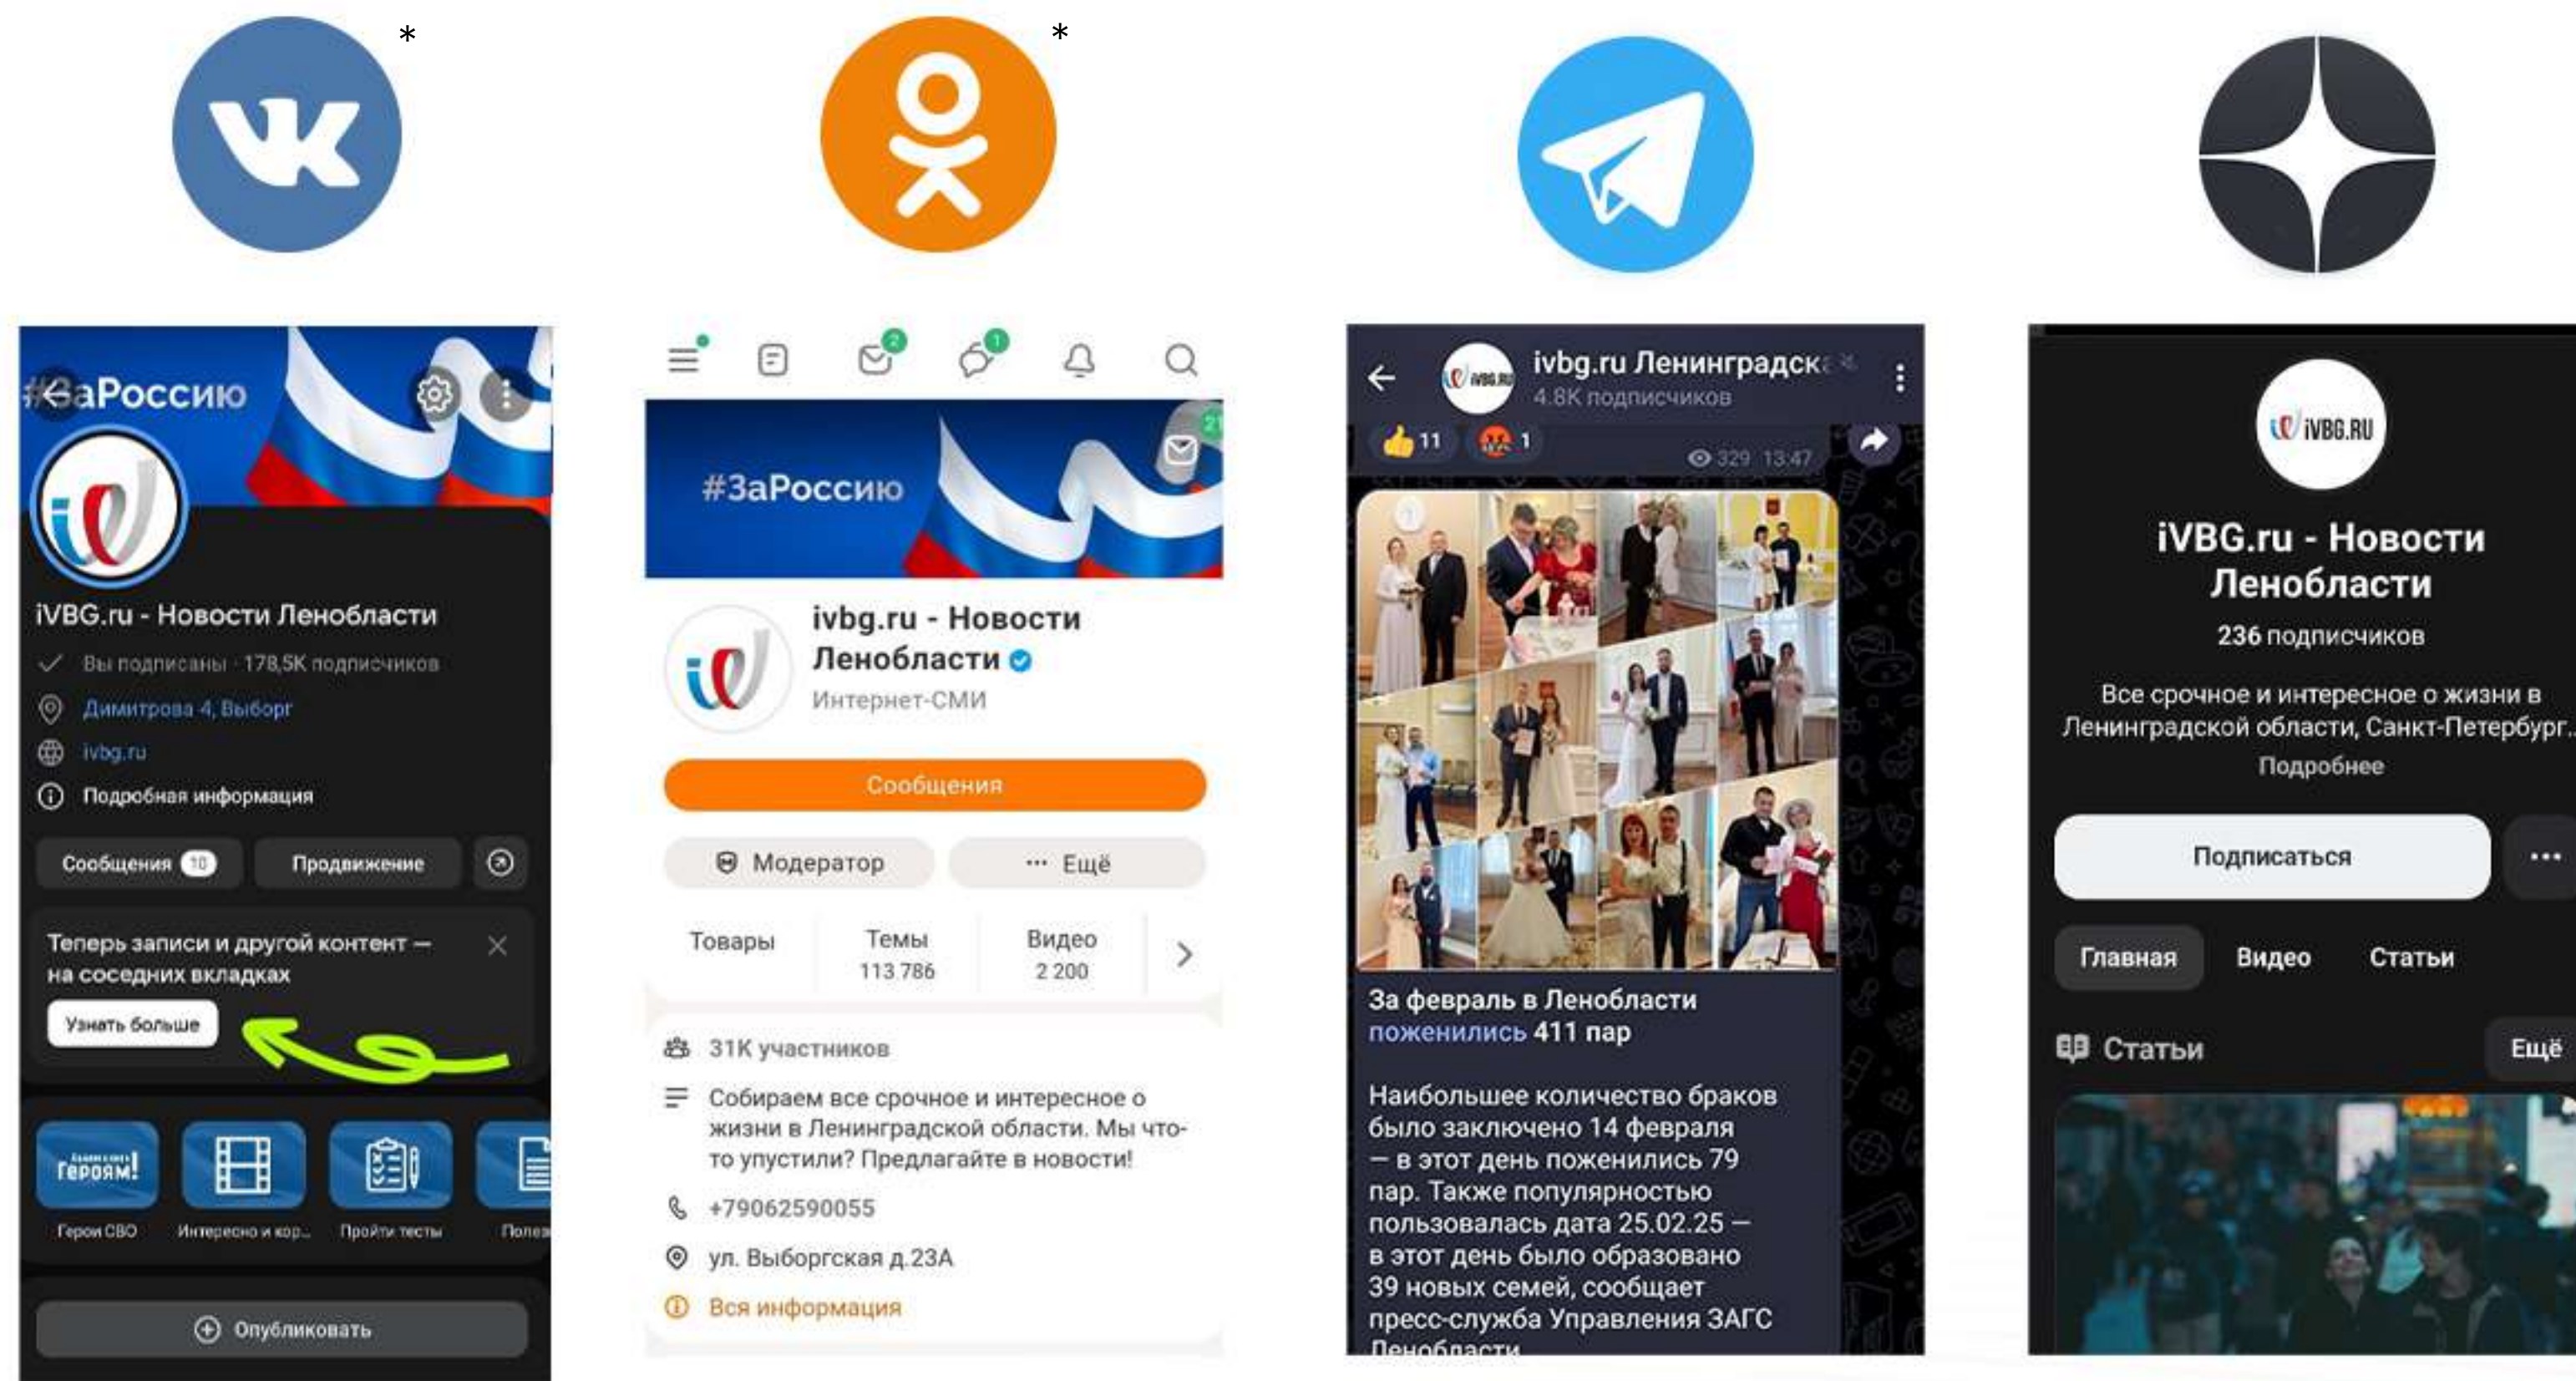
*

*

#ЗаРоссию

iVBG.ru - Новости Ленобласти

Вы подписаны · 178,5K подписчиков

Димитрова 4, Выборг

ivbg.ru

Подробная информация

Сообщения 10

Продвижение

Теперь записи и другой контент — на соседних вкладках

Узнать больше

Героям!

Герои СВО

Интересно и кор...

Пройти тесты

Полез

Опубликовать

2

1

#ЗаРоссию

21

ivbg.ru - Новости Ленобласти

Интернет-СМИ

Сообщения

Модератор

Ещё

Товары

Темы 113 786

Видео 2 200

31K участников

Собираем все срочное и интересное о жизни в Ленинградской области. Мы что-то упустили? Предлагайте в новости!

+79062590055

ул. Выборгская д.23А

Вся информация

ivbg.ru Ленинградск

4.8K подписчиков

11

1

329 13:47

За февраль в Ленобласти поженились 411 пар

Наибольшее количество браков было заключено 14 февраля — в этот день поженились 79 пар. Также популярностью пользовалась дата 25.02.25 — в этот день было образовано 39 новых семей, сообщает пресс-служба Управления ЗАГС Ленобласти

iVBG.RU

iVBG.ru - Новости Ленобласти

236 подписчиков

Все срочное и интересное о жизни в Ленинградской области, Санкт-Петербург...

Подробнее

Подписаться

Главная

Видео

Статьи

Статьи

Ещё